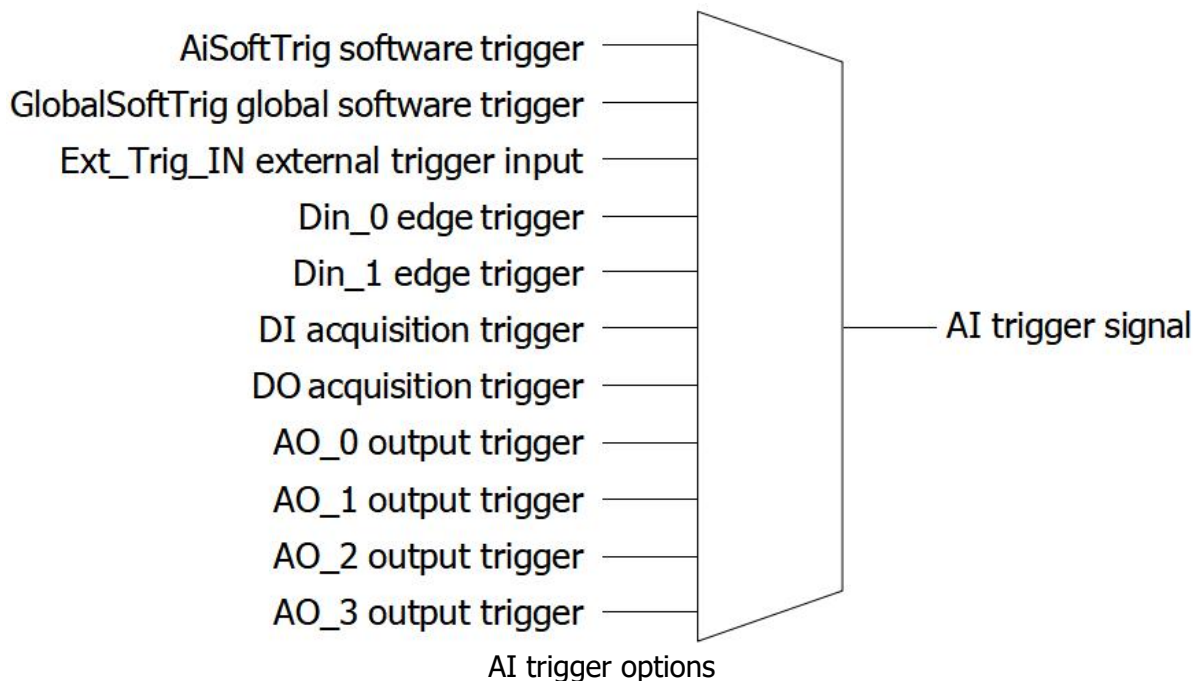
AiSoftTrig software trigger
GlobalSoftTrig global software trigger
Ext_Trig_IN external trigger input
Din_0 edge trigger
Din_1 edge trigger
DI acquisition trigger
DO acquisition trigger
AO_0 output trigger
AO_1 output trigger
AO_2 output trigger
AO_3 output trigger

AI trigger signal

AI trigger options